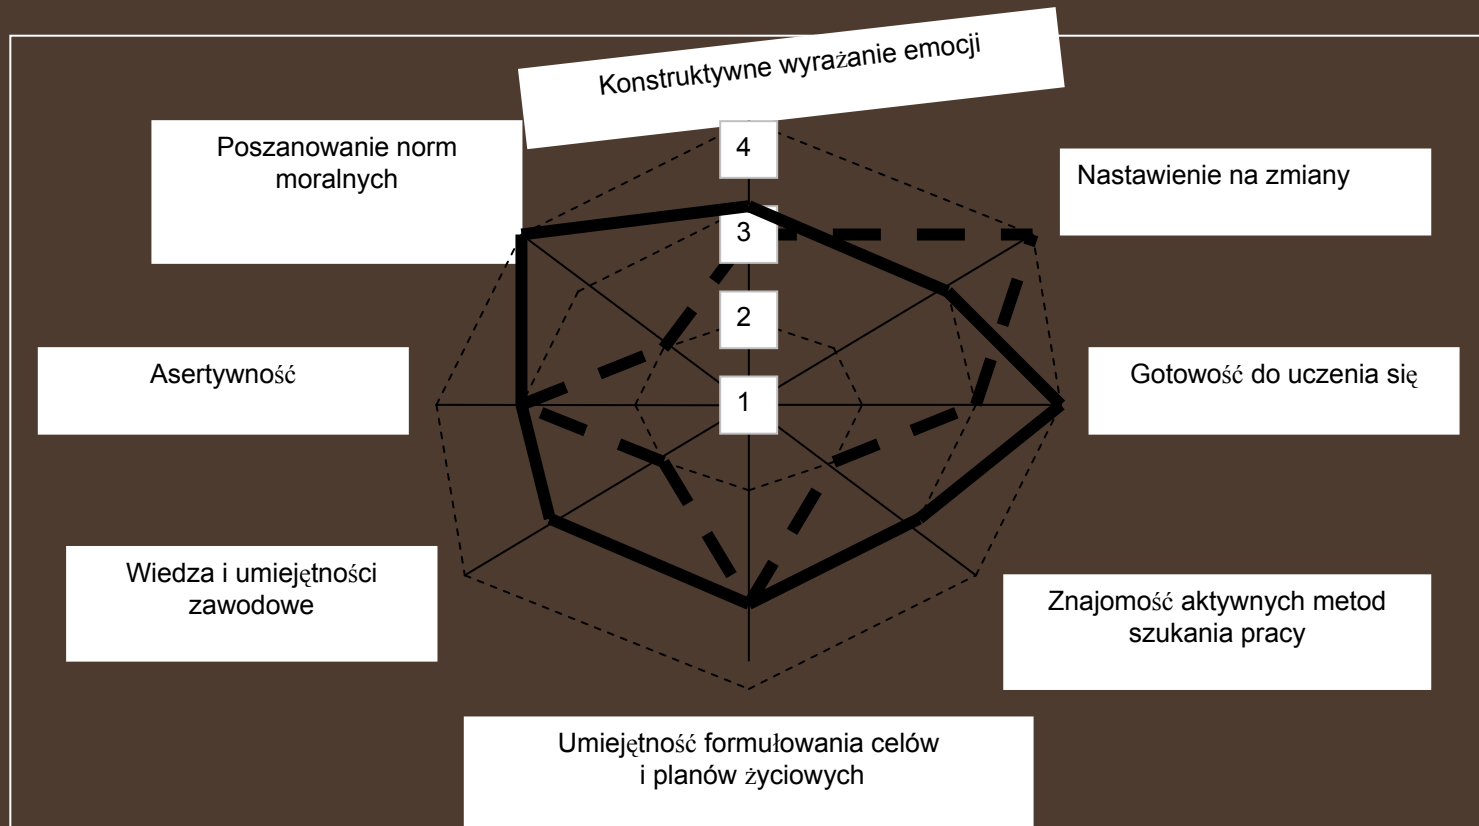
Konstruktywne wyrażanie emocji

Poszanowanie norm moralnych

4

3

2

1

Nastawienie na zmiany

Asertywność

Gotowość do uczenia się

Wiedza i umiejętności zawodowe

Znajomość aktywnych metod szukania pracy

Umiejętność formułowania celów i planów życiowych